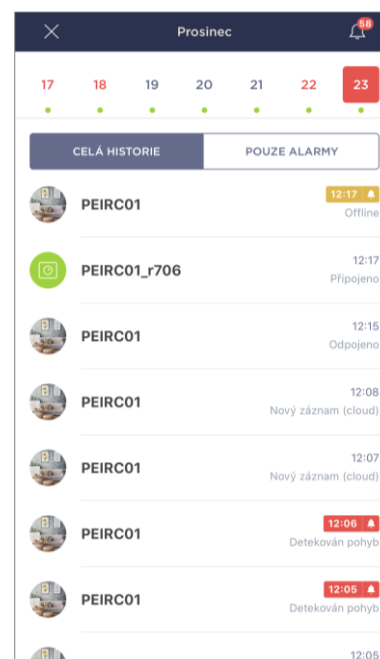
Prosinec

58

17 18 19 20 21 22 23

CELÁ HISTORIE | POUZE ALARMY

PEIRC01
12:17
Offline

PEIRC01_r706
12:17
Připojeno

PEIRC01
12:15
Odpojeno

PEIRC01
12:08
Nový záznam (cloud)

PEIRC01
12:07
Nový záznam (cloud)

PEIRC01
12:06
Detekován pohyb

PEIRC01
12:05
Detekován pohyb

12:05